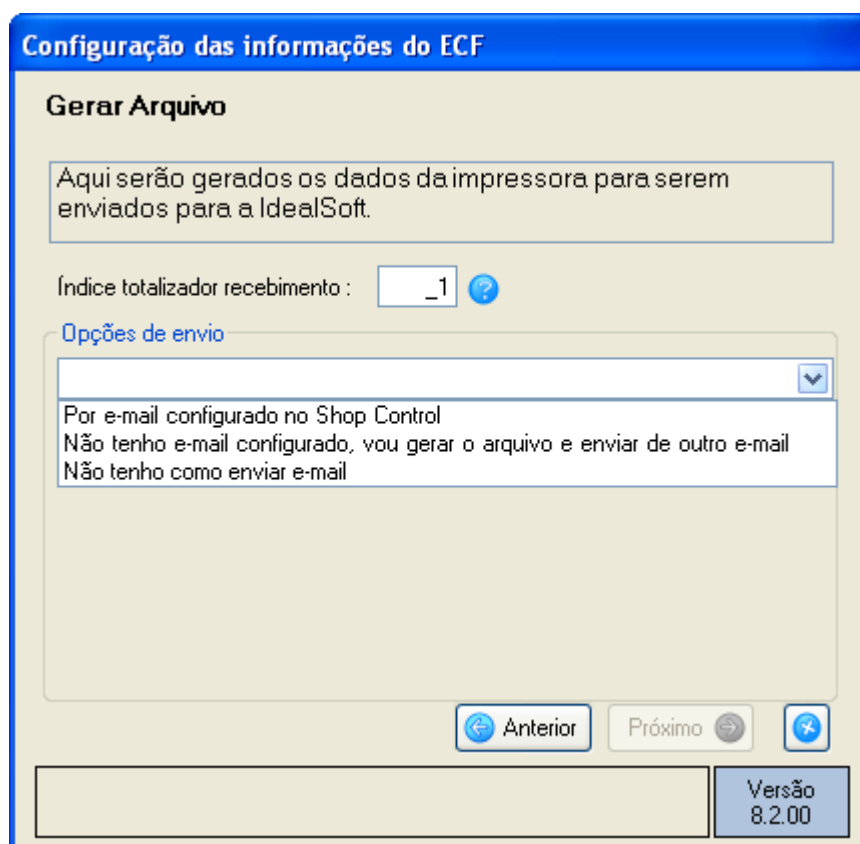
Configuração das informações do ECF

Gerar Arquivo

Aqui serão gerados os dados da impressora para serem enviados para a IdealSoft.

Índice totalizador recebimento : _1

Opções de envio

Por e-mail configurado no Shop Control
Não tenho e-mail configurado, vou gerar o arquivo e enviar de outro e-mail
Não tenho como enviar e-mail

Anterior
Próximo

Versão
8.2.00